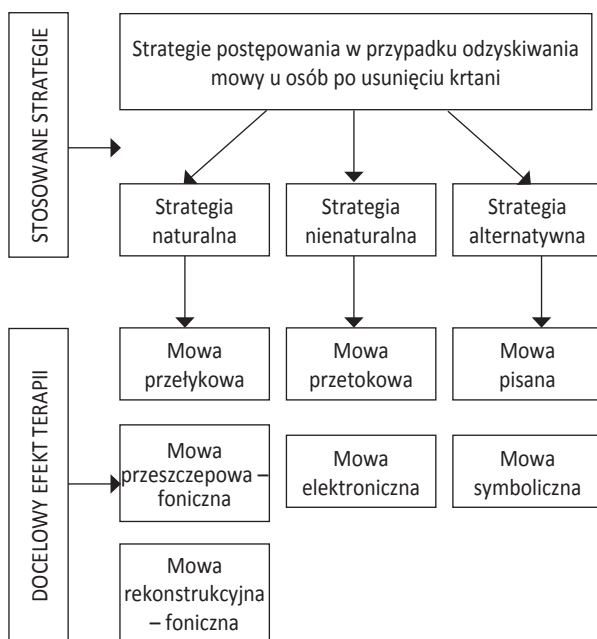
STOSOWANE STRATEGIE

Strategie postępowania w przypadku odzyskiwania mowy u osób po usunięciu krtani

Strategia naturalna

Strategia nienaturalna

Strategia alternatywna

DOCELOWY EFEKT TERAPII

Mowa przełykowa

Mowa przetokowa

Mowa pisana

Mowa przeszczepowa – foniczna

Mowa elektroniczna

Mowa symboliczna

Mowa rekonstrukcyjna – foniczna